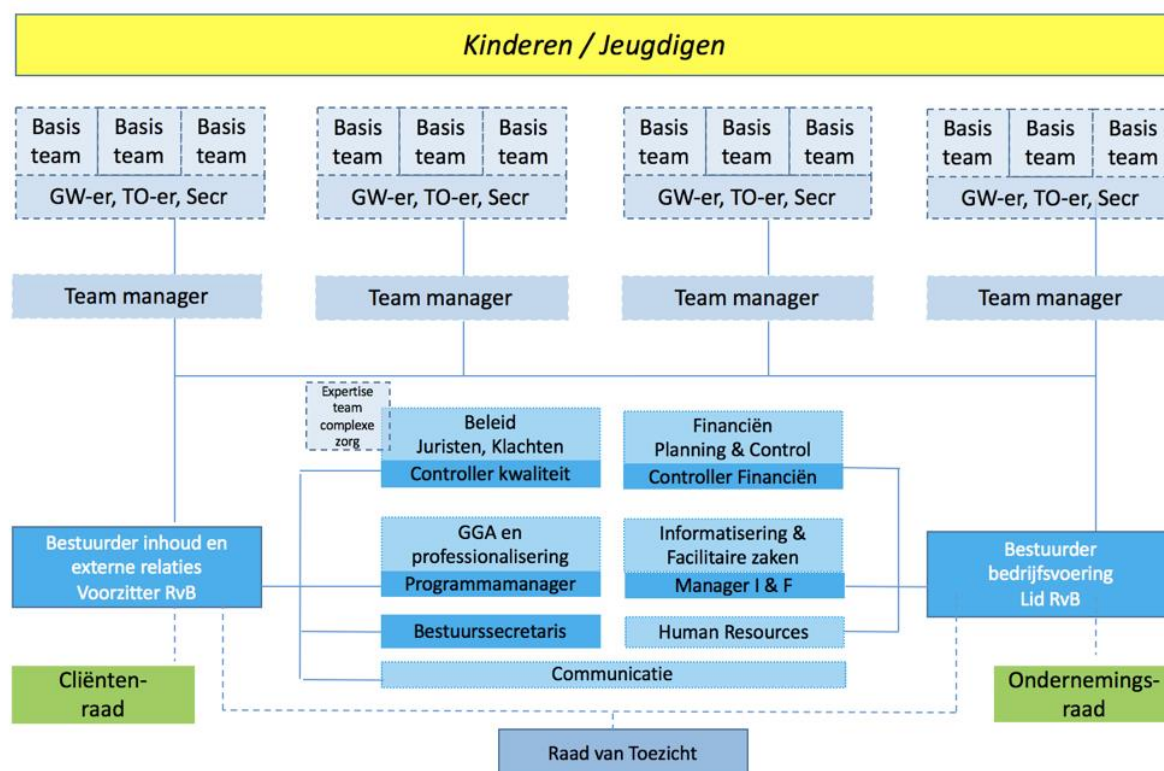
Kinderen / Jeugdigen

Basis team | Basis team | Basis team
GW-er, TO-er, Secr
Team manager

Basis team | Basis team | Basis team
GW-er, TO-er, Secr
Team manager

Basis team | Basis team | Basis team
GW-er, TO-er, Secr
Team manager

Basis team | Basis team | Basis team
GW-er, TO-er, Secr
Team manager

Expertise team complexe zorg

Beleid
Juristen, Klachten
Controller kwaliteit

Financiën
Planning & Control
Controller Financiën

Bestuurder inhoud en externe relaties
Voorzitter RvB

GGA en professionalisering
Programmamanager

Informatisering & Facilitaire zaken
Manager I & F

Bestuurder bedrijfsvoering
Lid RvB

Bestuurssecretaris

Human Resources

Communicatie

Cliënten-raad

Ondernemings-raad

Raad van Toezicht